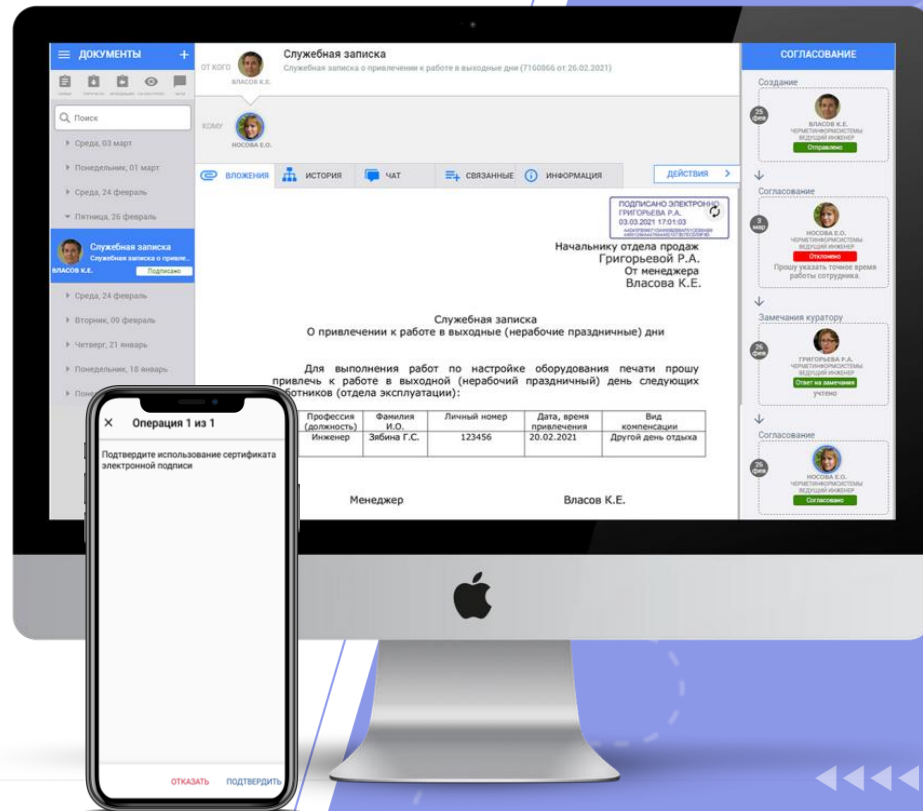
ДОКУМЕНТЫ +

Поиск

Среда, 03 март

Понедельник, 01 март

Среда, 24 февраль

Пятница, 26 февраль

Служебная записка
Служебная записка о привле...
ВЛАСОВ К.Е. Подписано

Среда, 24 февраль

Вторник, 09 февраль

Четверг, 21 январь

Понедельник, 18 январь

ОТ КОГО
ВЛАСОВ К.Е.

Служебная записка
Служебная записка о привлечении к работе в выходные дни (7160866 от 26.02.2021)

КОМУ
НОСОВА Е.О.

ВЛОЖЕНИЯ ИСТОРИЯ ЧАТ СВЯЗАННЫЕ ИНФОРМАЦИЯ ДЕЙСТВИЯ

ПОДПИСАНО ЭЛЕКТРОННО
ГРИГОРЬЕВА Р.А.
03.03.2021 17:01:03

Начальнику отдела продаж
Григорьевой Р.А.
От менеджера
Власова К.Е.

Служебная записка
О привлечении к работе в выходные (нерабочие праздничные) дни

Для выполнения работ по настройке оборудования печати прошу привлечь к работе в выходной (нерабочий праздничный) день следующих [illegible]ботников (отдела эксплуатации):

| Профессия (должность) | Фамилия И.О. | Личный номер | Дата, время привлечения | Вид компенсации |
|---|---|---|---|---|
| Инженер | Зябина Г.С. | 123456 | 20.02.2021 | Другой день отдыха |

Менеджер Власов К.Е.

СОГЛАСОВАНИЕ

Создание
25 фев
ВЛАСОВ К.Е.
ЧЕРМЕТИНФОРМСИСТЕМЫ
ВЕДУЩИЙ ИНЖЕНЕР
Отправлено

Согласование
3 мар
НОСОВА Е.О.
ЧЕРМЕТИНФОРМСИСТЕМЫ
ВЕДУЩИЙ ИНЖЕНЕР
Отклонено
Прошу указать точное время работы сотрудника.

Замечания куратору
26 фев
ГРИГОРЬЕВА Р.А.
ЧЕРМЕТИНФОРМСИСТЕМЫ
ВЕДУЩИЙ ИНЖЕНЕР
Ответ на замечания
учтено

Согласование
26 фев
НОСОВА Е.О.
ЧЕРМЕТИНФОРМСИСТЕМЫ
ВЕДУЩИЙ ИНЖЕНЕР
Согласовано

Операция 1 из 1

Подтвердите использование сертификата электронной подписи

ОТКАЗАТЬ ПОДТВЕРДИТЬ